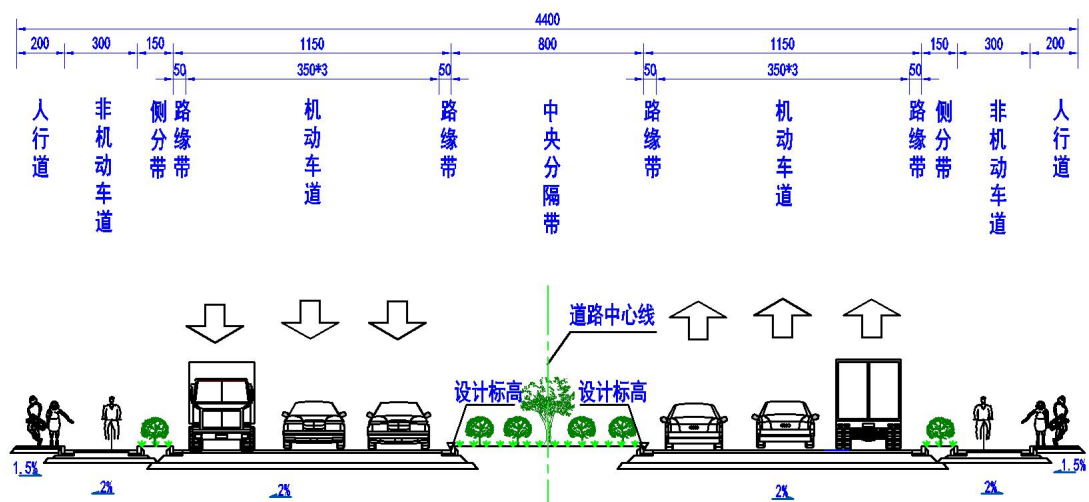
4400

200 300 150 1150 800 1150 150 300 200

50 350*3 50 50 350*3 50

人行道 非机动车道 侧分带 路缘带 机动车道 路缘带 中央分隔带 路缘带 机动车道 路缘带 侧分带 非机动车道 人行道

道路中心线

设计标高 设计标高

1.5% 2% 2% 2% 2% 1.5%